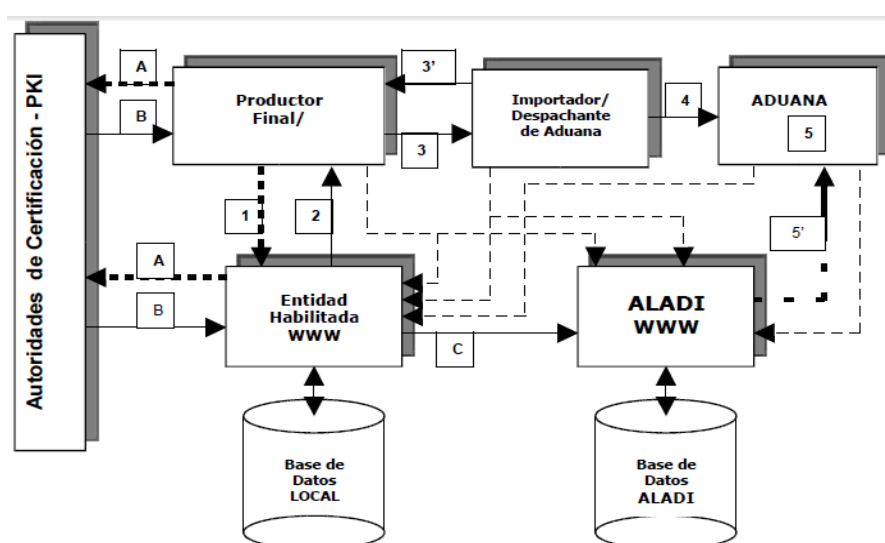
Autoridades de Certificación - PKI

A

B

Productor Final/

3'

3

Importador/ Despachante de Aduana

4

ADUANA

5

1

2

5'

A

B

Entidad Habilitada WWW

C

ALADI WWW

Base de Datos LOCAL

Base de Datos ALADI